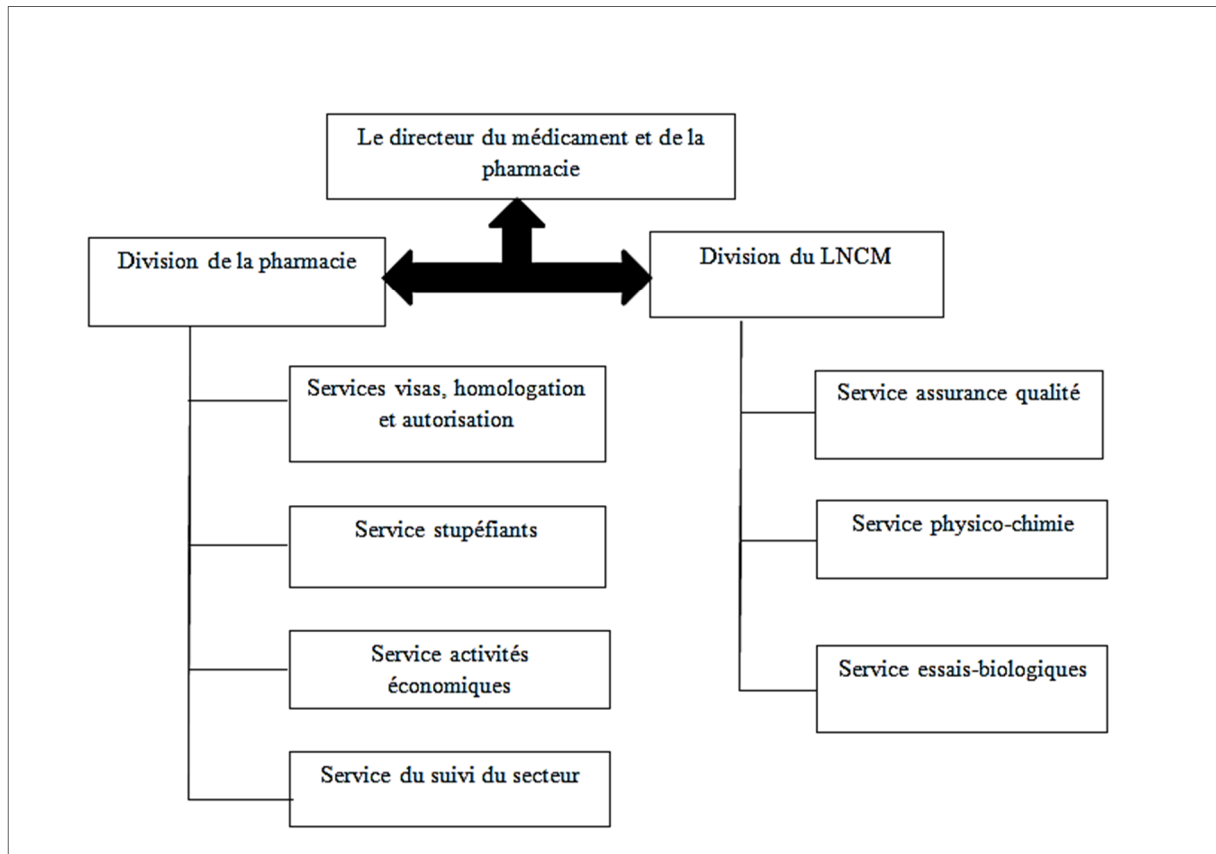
Le directeur du médicament et de la pharmacie

Division de la pharmacie

Division du LNCM

Services visas, homologation et autorisation

Service stupéfiants

Service activités économiques

Service du suivi du secteur

Service assurance qualité

Service physico-chimie

Service essais-biologiques